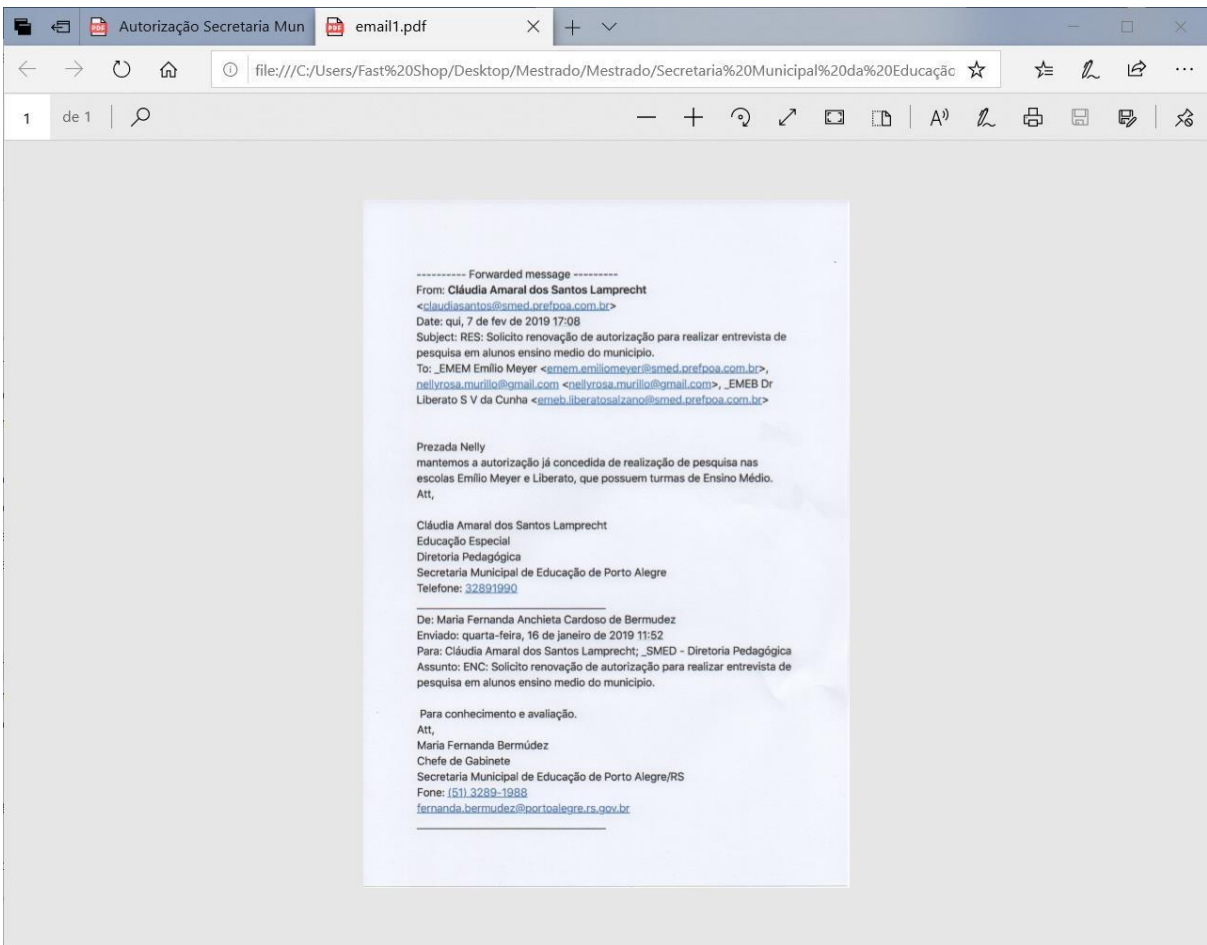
Autorização Secretaria Mun
email1.pdf
file:///C:/Users/Fast%20Shop/Desktop/Mestrado/Mestrado/Secretaria%20Municipal%20da%20Educação
1 de 1

---------- Forwarded message ---------
From: **Cláudia Amaral dos Santos Lamprecht** <claudiasantos@smed.prefpoa.com.br>
Date: qui, 7 de fev de 2019 17:08
Subject: RES: Solicito renovação de autorização para realizar entrevista de pesquisa em alunos ensino medio do municipio.
To: _EMEM Emílio Meyer <emem.emiliomeyer@smed.prefpoa.com.br>, nellyrosa.murillo@gmail.com <nellyrosa.murillo@gmail.com>, _EMEB Dr Liberato S V da Cunha <emeb.liberatosalzano@smed.prefpoa.com.br>

Prezada Nelly
mantemos a autorização já concedida de realização de pesquisa nas escolas Emílio Meyer e Liberato, que possuem turmas de Ensino Médio.
Att,

Cláudia Amaral dos Santos Lamprecht
Educação Especial
Diretoria Pedagógica
Secretaria Municipal de Educação de Porto Alegre
Telefone: 32891990

De: Maria Fernanda Anchieta Cardoso de Bermudez
Enviado: quarta-feira, 16 de janeiro de 2019 11:52
Para: Cláudia Amaral dos Santos Lamprecht; _SMED - Diretoria Pedagógica
Assunto: ENC: Solicito renovação de autorização para realizar entrevista de pesquisa em alunos ensino medio do municipio.

Para conhecimento e avaliação.
Att,
Maria Fernanda Bermúdez
Chefe de Gabinete
Secretaria Municipal de Educação de Porto Alegre/RS
Fone: (51) 3289-1988
fernanda.bermudez@portoalegre.rs.gov.br